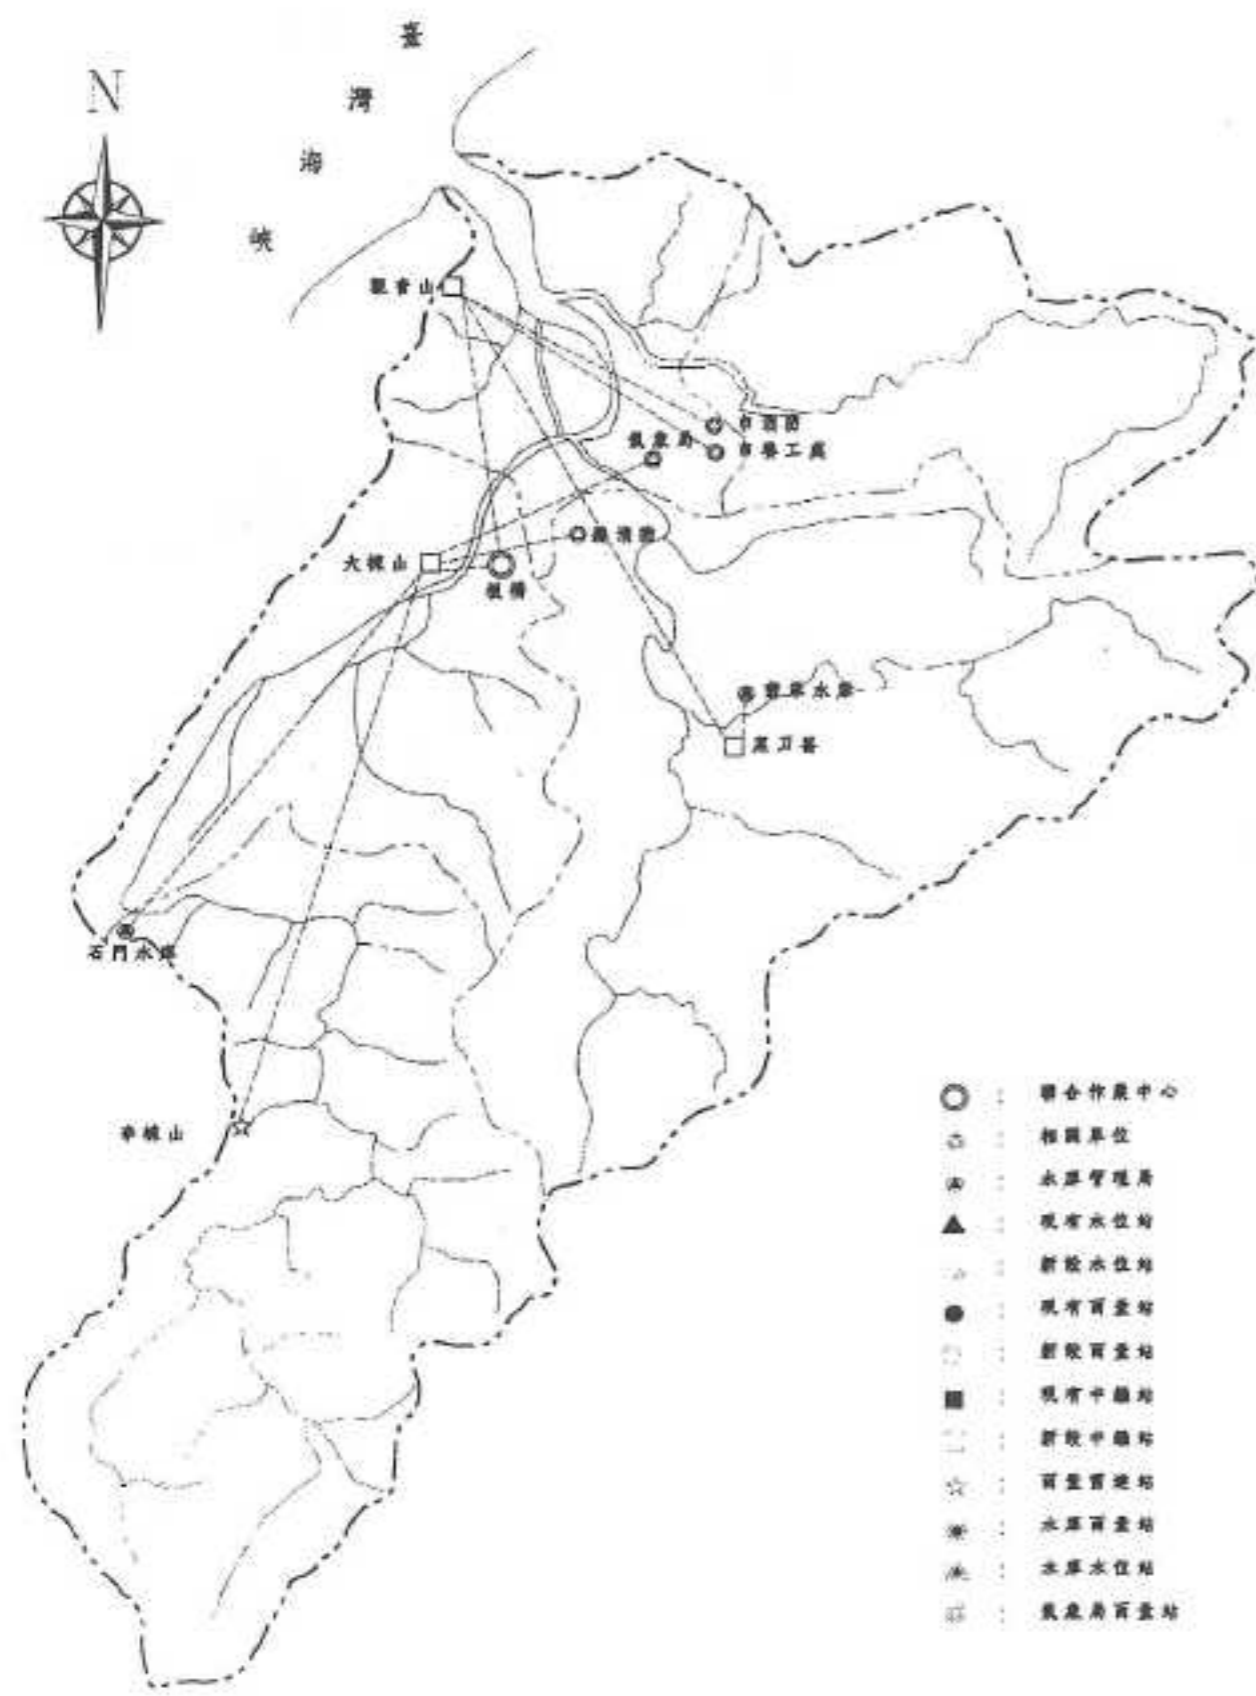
N

臺
灣
海
峽

觀音山
市政府
氣象局
市縣工務
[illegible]
大棟山
板橋
翡翠水庫
獅仔頭山
石門水庫
拳頭山

：聯合作業中心
：相關單位
：水庫管理局
：現有水位站
：新設水位站
：現有雨量站
：新設雨量站
：現有中繼站
：新設中繼站
：雨量雷達站
：水庫雨量站
：水庫水位站
：氣象局雨量站